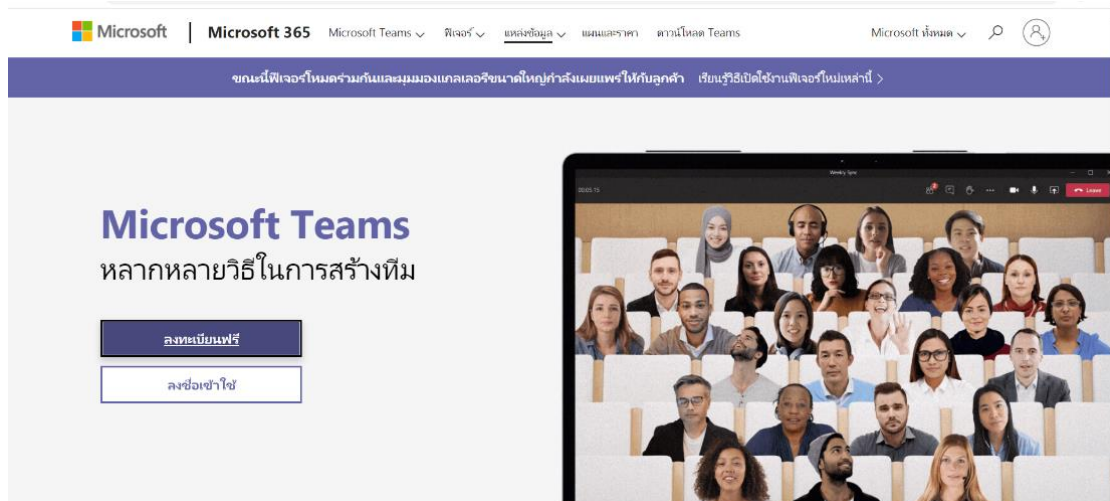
Microsoft | Microsoft 365 Microsoft Teams ฟีเจอร์ แหล่งข้อมูล แผนและราคา ดาวน์โหลด Teams Microsoft ทั้งหมด

ขณะนี้ฟีเจอร์โหมดร่วมกันและมุมมองแกลเลอรีขนาดใหญ่กำลังเผยแพร่ให้กับลูกค้า เรียนรู้วิธีเปิดใช้งานฟีเจอร์ใหม่เหล่านี้ >

Weekly Sync

Leave

Microsoft Teams
หลากหลายวิธีในการสร้างทีม

ลงทะเบียนฟรี

ลงชื่อเข้าใช้